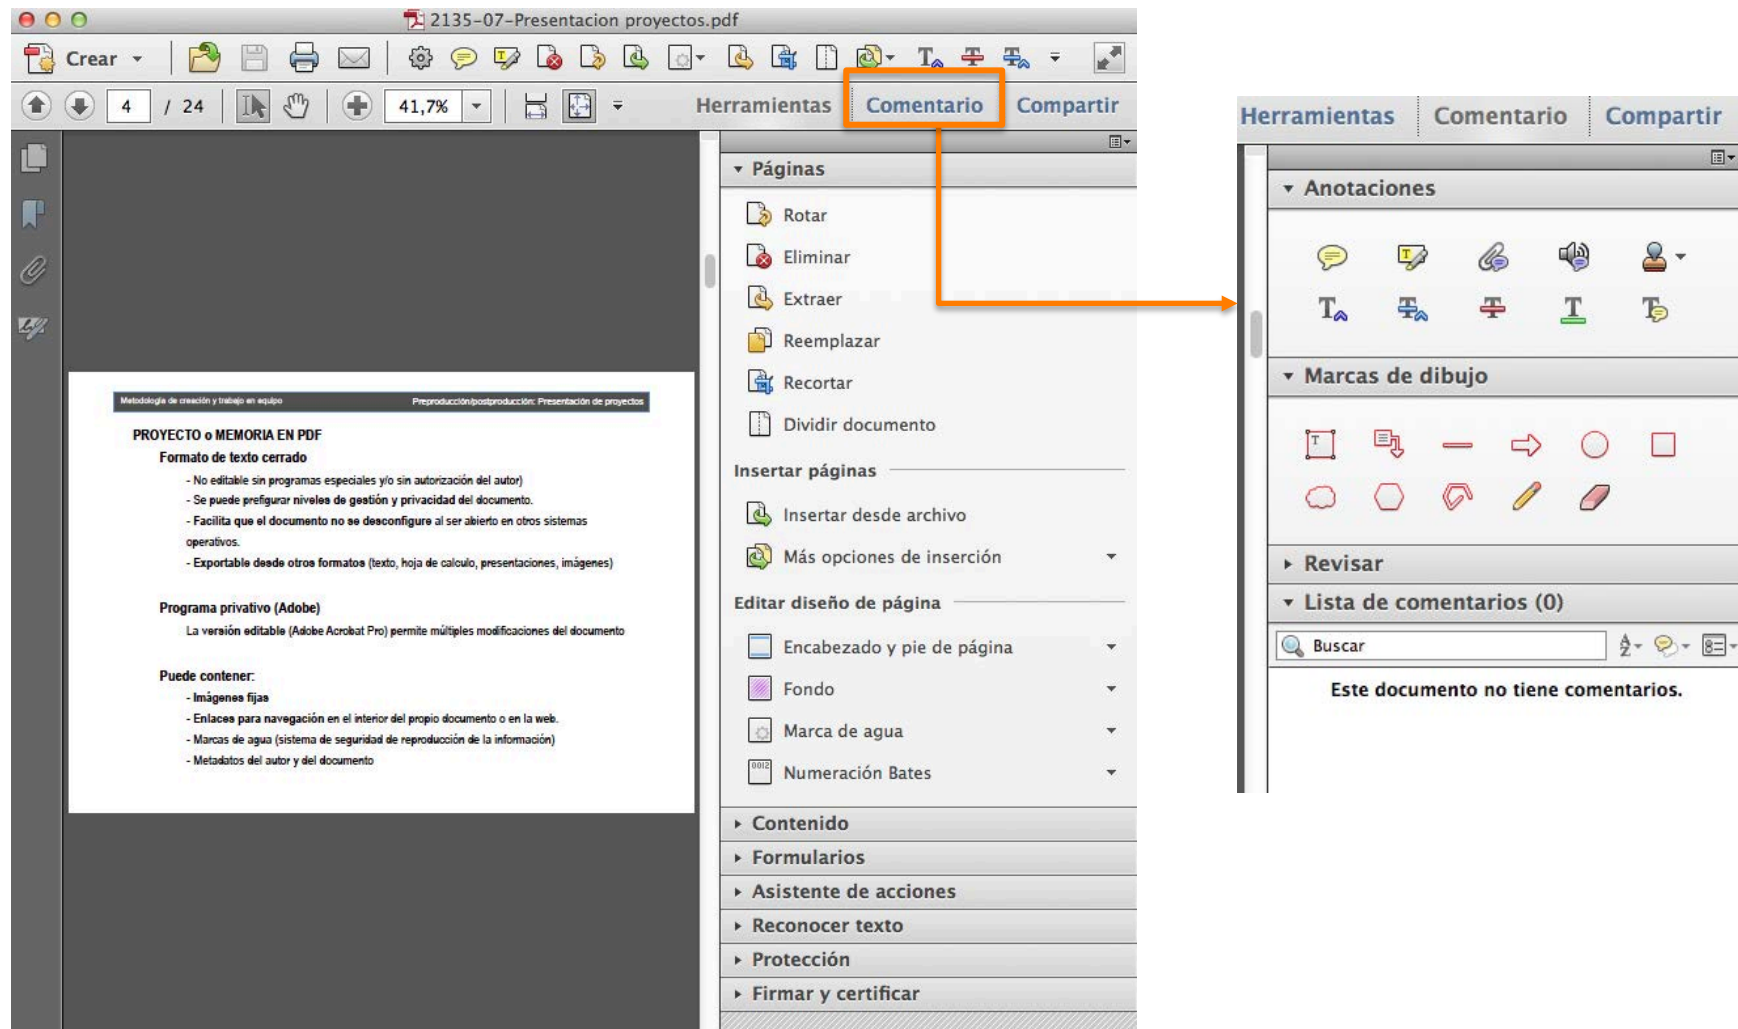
2135-07-Presentacion proyectos.pdf

Crear

4 / 24

41,7%

Herramientas Comentario Compartir

Metodología de creación y trabajo en equipo Preproducción/postproducción: Presentación de proyectos

PROYECTO o MEMORIA EN PDF

Formato de texto cerrado

- No editable sin programas especiales y/o sin autorización del autor)
- Se puede prefigurar niveles de gestión y privacidad del documento.
- Facilita que el documento no se desconfigure al ser abierto en otros sistemas operativos.
- Exportable desde otros formatos (texto, hoja de calculo, presentaciones, imágenes)

Programa privativo (Adobe)

La versión editable (Adobe Acrobat Pro) permite múltiples modificaciones del documento

Puede contener:

- Imágenes fijas
- Enlaces para navegación en el interior del propio documento o en la web.
- Marcas de agua (sistema de seguridad de reproducción de la información)
- Metadatos del autor y del documento

Páginas

Rotar

Eliminar

Extraer

Reemplazar

Recortar

Dividir documento

Insertar páginas

Insertar desde archivo

Más opciones de inserción

Editar diseño de página

Encabezado y pie de página

Fondo

Marca de agua

Numeración Bates

Contenido

Formularios

Asistente de acciones

Reconocer texto

Protección

Firmar y certificar

Herramientas Comentario Compartir

Anotaciones

Marcas de dibujo

Revisar

Lista de comentarios (0)

Buscar

Este documento no tiene comentarios.